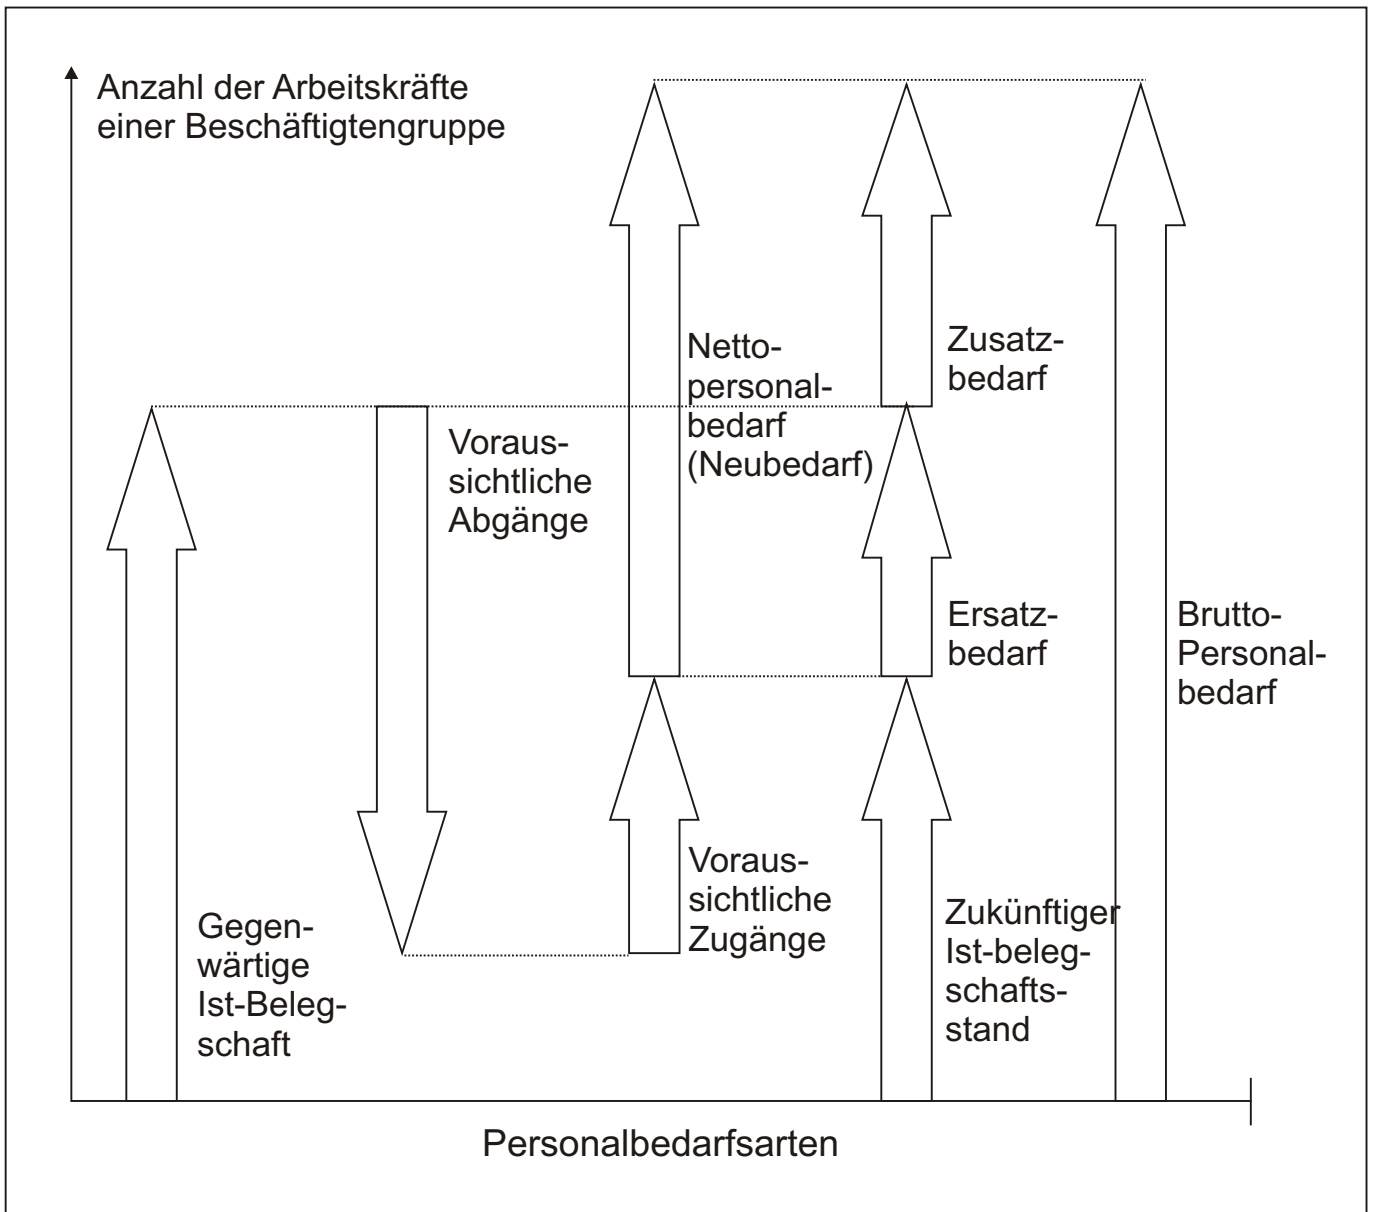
Anzahl der Arbeitskräfte einer Beschäftigtengruppe

Gegenwärtige Ist-Belegschaft

Voraussichtliche Abgänge

Nettopersonalbedarf (Neubedarf)

Voraussichtliche Zugänge

Zusatzbedarf

Ersatzbedarf

Zukünftiger Ist-belegschaftsstand

Brutto-Personalbedarf

Personalbedarfsarten